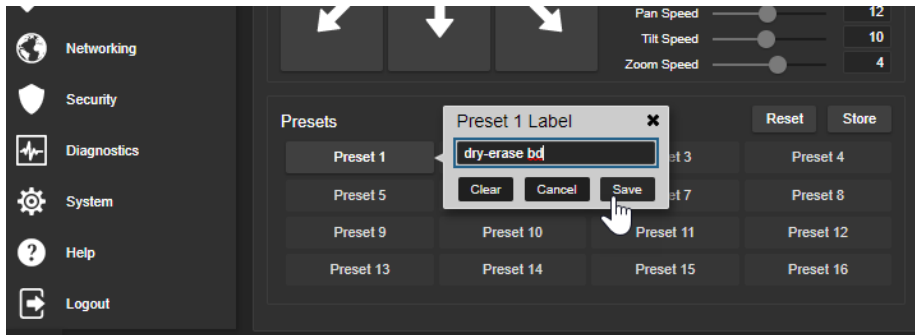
Networking
Security
Diagnostics
System
Help
Logout

Pan Speed 12
Tilt Speed 10
Zoom Speed 4

Presets
Reset
Store
Preset 1 Label
dry-erase bd
Clear
Cancel
Save

| Preset 1 | | et 3 | Preset 4 |
|---|---|---|---|
| Preset 5 | | et 7 | Preset 8 |
| Preset 9 | Preset 10 | Preset 11 | Preset 12 |
| Preset 13 | Preset 14 | Preset 15 | Preset 16 |